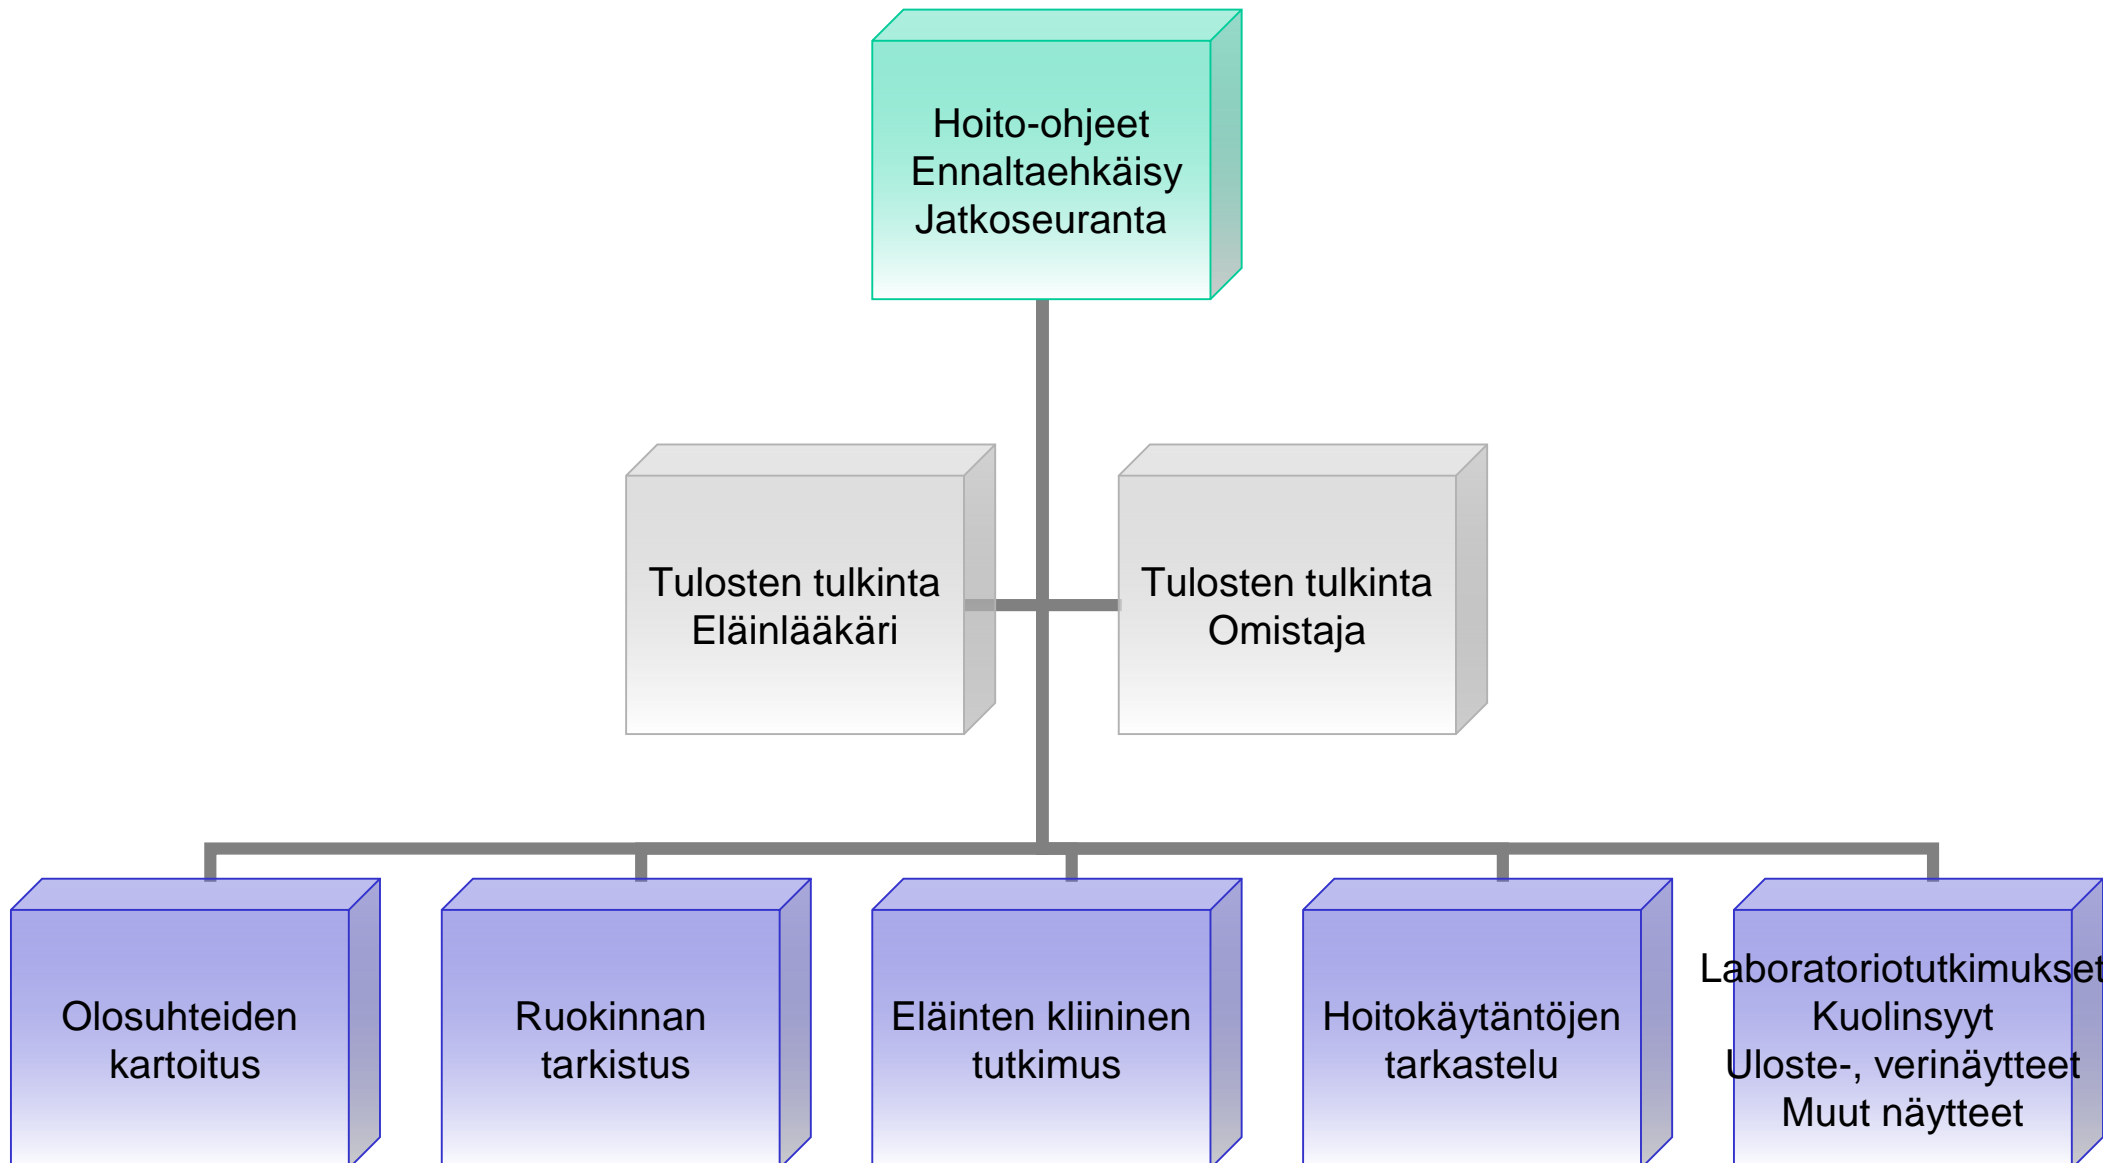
Hoito-ohjeet
Ennaltaehkäisy
Jatkoseuranta

Tulosten tulkinta
Eläinlääkäri

Tulosten tulkinta
Omistaja

Olosuhteiden
kartoitus

Ruokinnan
tarkistus

Eläinten kliininen
tutkimus

Hoitokäytäntöjen
tarkastelu

Laboratoriotutkimukset
Kuolinsyyt
Uloste-, verinäytteet
Muut näytteet